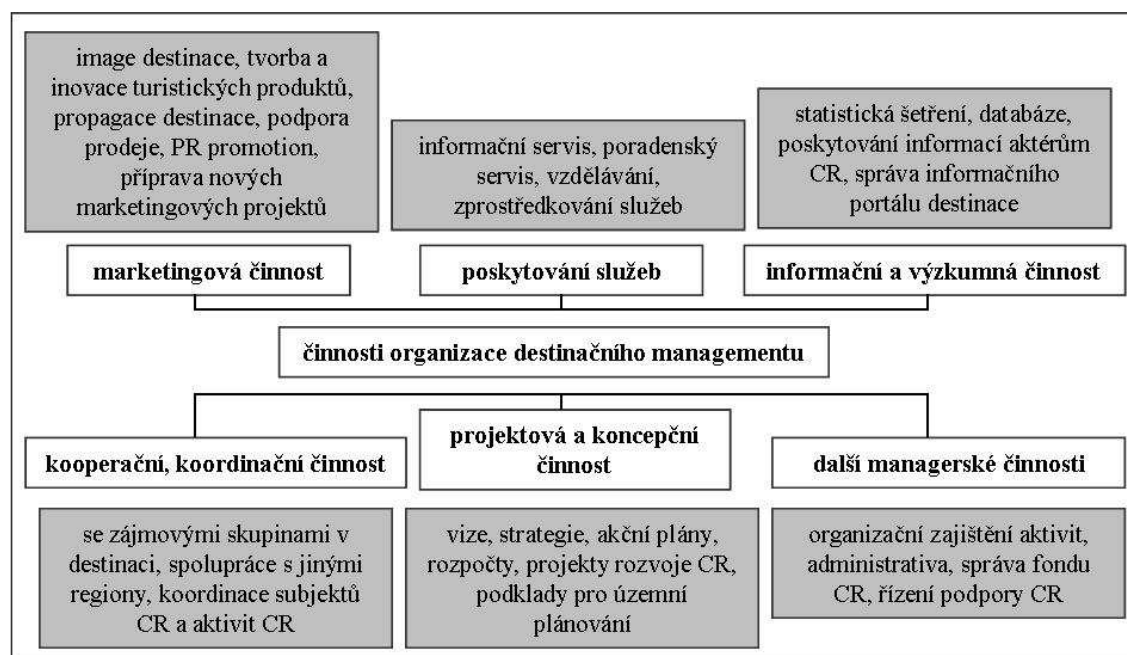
image destinace, tvorba a inovace turistických produktů, propagace destinace, podpora prodeje, PR promotion, příprava nových marketingových projektů

informační servis, poradenský servis, vzdělávání, zprostředkování služeb

statistická šetření, databáze, poskytování informací aktérům CR, správa informačního portálu destinace

marketingová činnost

poskytování služeb

informační a výzkumná činnost

činnosti organizace destinačního managementu

kooperační, koordinační činnost

projektová a koncepční činnost

další managerské činnosti

se zájmovými skupinami v destinaci, spolupráce s jinými regiony, koordinace subjektů CR a aktivit CR

vize, strategie, akční plány, rozpočty, projekty rozvoje CR, podklady pro územní plánování

organizační zajištění aktivit, administrativa, správa fondu CR, řízení podpory CR